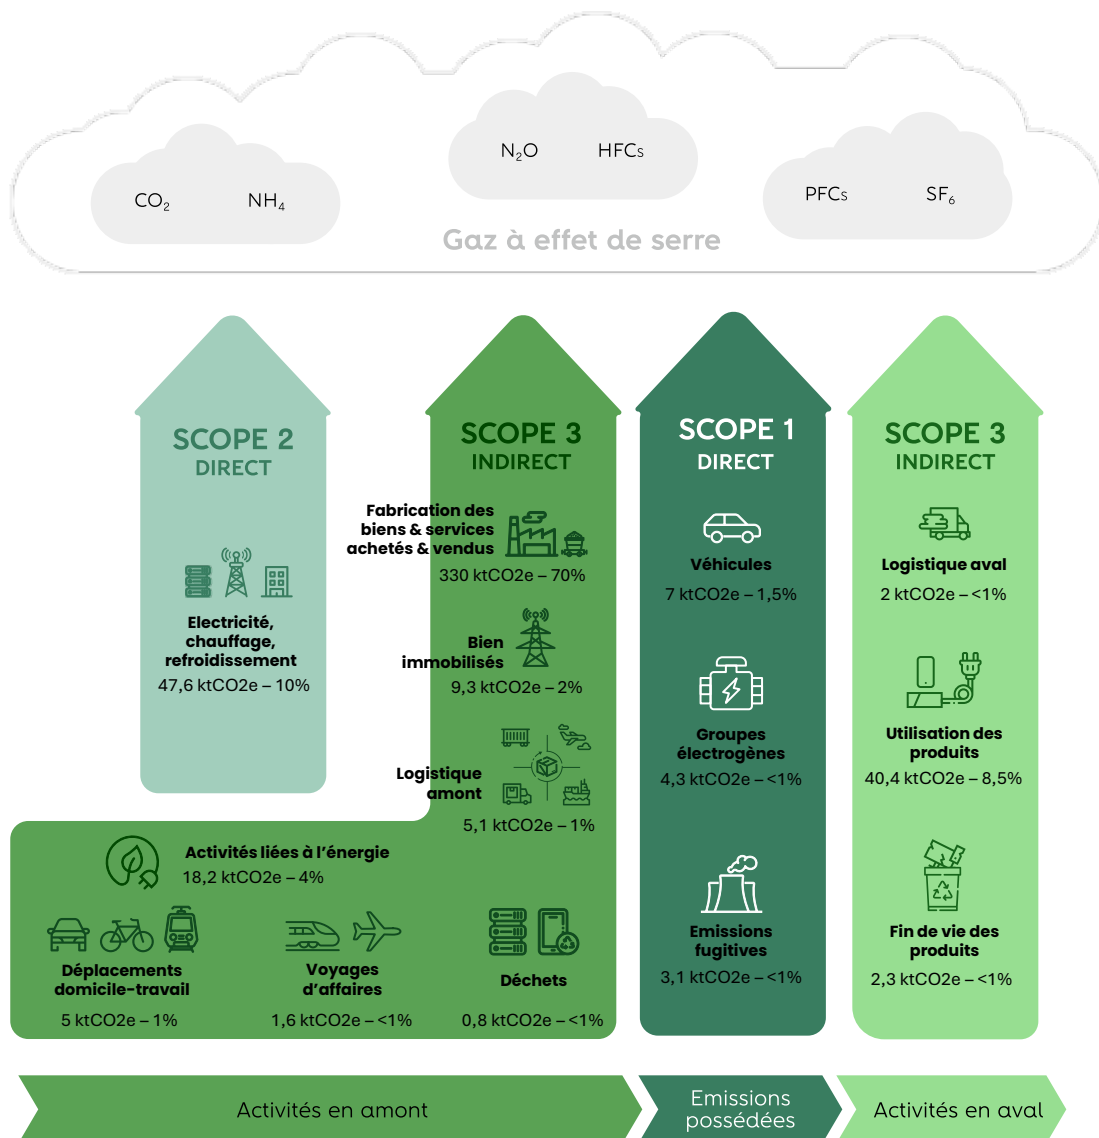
$CO_2$ $NH_4$

$N_2O$ HFCs

PFCs $SF_6$

Gaz à effet de serre

SCOPE 2
DIRECT

Electricité, chauffage, refroidissement
47,6 ktCO2e – 10%

SCOPE 3
INDIRECT

Fabrication des biens & services achetés & vendus
330 ktCO2e – 70%

Bien immobilisés
9,3 ktCO2e – 2%

Logistique amont
5,1 ktCO2e – 1%

SCOPE 1
DIRECT

Véhicules
7 ktCO2e – 1,5%

Groupes électrogènes
4,3 ktCO2e – <1%

Emissions fugitives
3,1 ktCO2e – <1%

SCOPE 3
INDIRECT

Logistique aval
2 ktCO2e – <1%

Utilisation des produits
40,4 ktCO2e – 8,5%

Fin de vie des produits
2,3 ktCO2e – <1%

Activités liées à l'énergie
18,2 ktCO2e – 4%

Déplacements domicile-travail
5 ktCO2e – 1%

Voyages d'affaires
1,6 ktCO2e – <1%

Déchets
0,8 ktCO2e – <1%

Activités en amont

Emissions possédées

Activités en aval